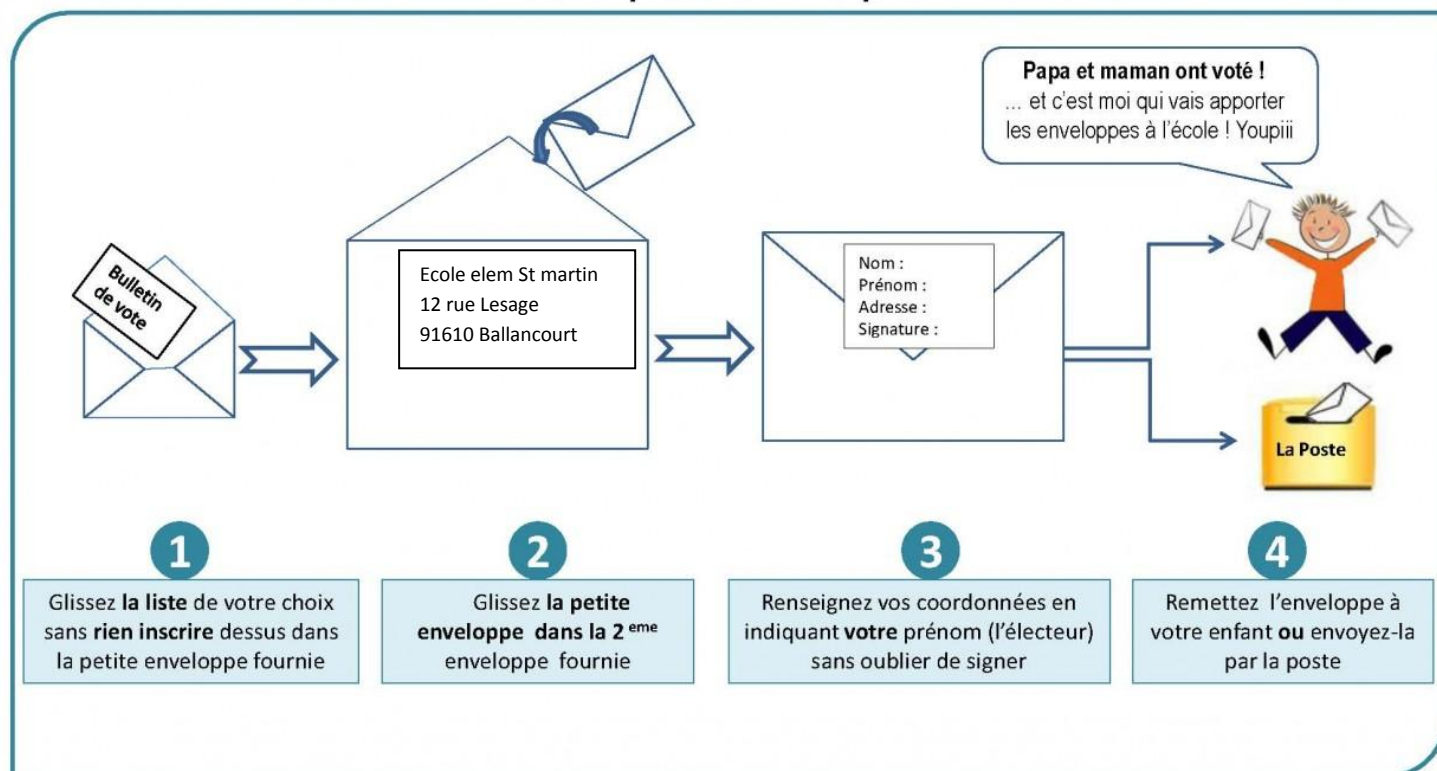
Papa et maman ont voté !
... et c'est moi qui vais apporter les enveloppes à l'école ! Youpiii

Bulletin de vote

Ecole elem St martin
12 rue Lesage
91610 Ballancourt

Nom :
Prénom :
Adresse :
Signature :

La Poste

1
Glissez la liste de votre choix sans rien inscrire dessus dans la petite enveloppe fournie

2
Glissez la petite enveloppe dans la 2 $^{eme}$ enveloppe fournie

3
Renseignez vos coordonnées en indiquant votre prénom (l'électeur) sans oublier de signer

4
Remettez l'enveloppe à votre enfant ou envoyez-la par la poste